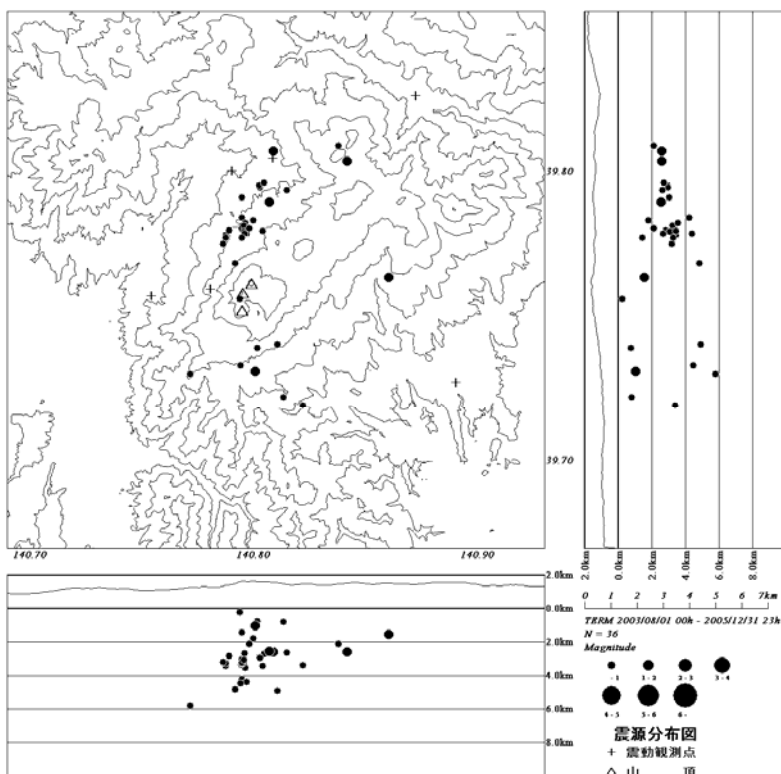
39.80

39.70

140.70 140.80 140.90

2.0km
0.0km
2.0km
4.0km
6.0km
8.0km

2.0km 0.0km 2.0km 4.0km 6.0km 8.0km

0 1 2 3 4 5 6 7km

TERM 2003/08/01 00h - 2005/12/31 23h
N = 36
Magnitude

- 1 1 - 2 2 - 3 3 - 4
4 - 5 5 - 6 6 -

震源分布図
+ 震動観測点
△ 山 頂